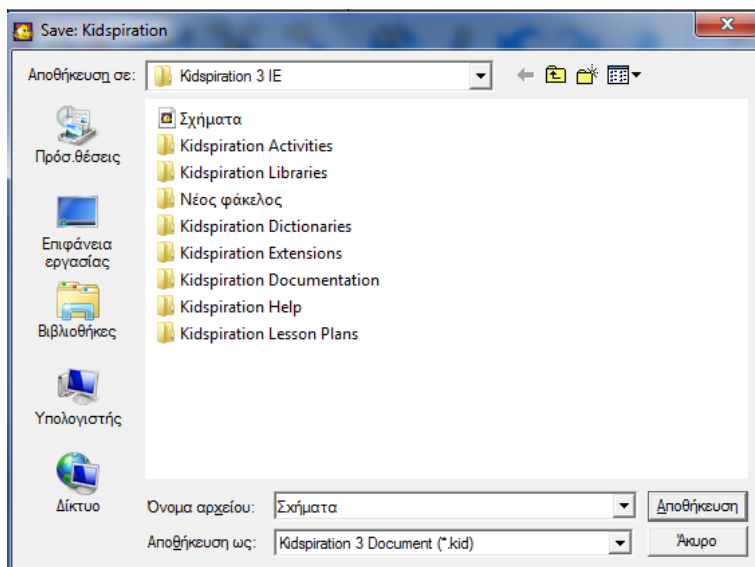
Save: Kidspiration

Αποθήκευση σε: Kidspiration 3 IE

Πρόσ.θέσεις

Επιφάνεια εργασίας

Βιβλιοθήκες

Υπολογιστής

Δίκτυο

Σχήματα
Kidspiration Activities
Kidspiration Libraries
Νέος φάκελος
Kidspiration Dictionaries
Kidspiration Extensions
Kidspiration Documentation
Kidspiration Help
Kidspiration Lesson Plans

Όνομα αρχείου: Σχήματα
Αποθήκευση ως: Kidspiration 3 Document (*.kid)

Αποθήκευση
Άκυρο